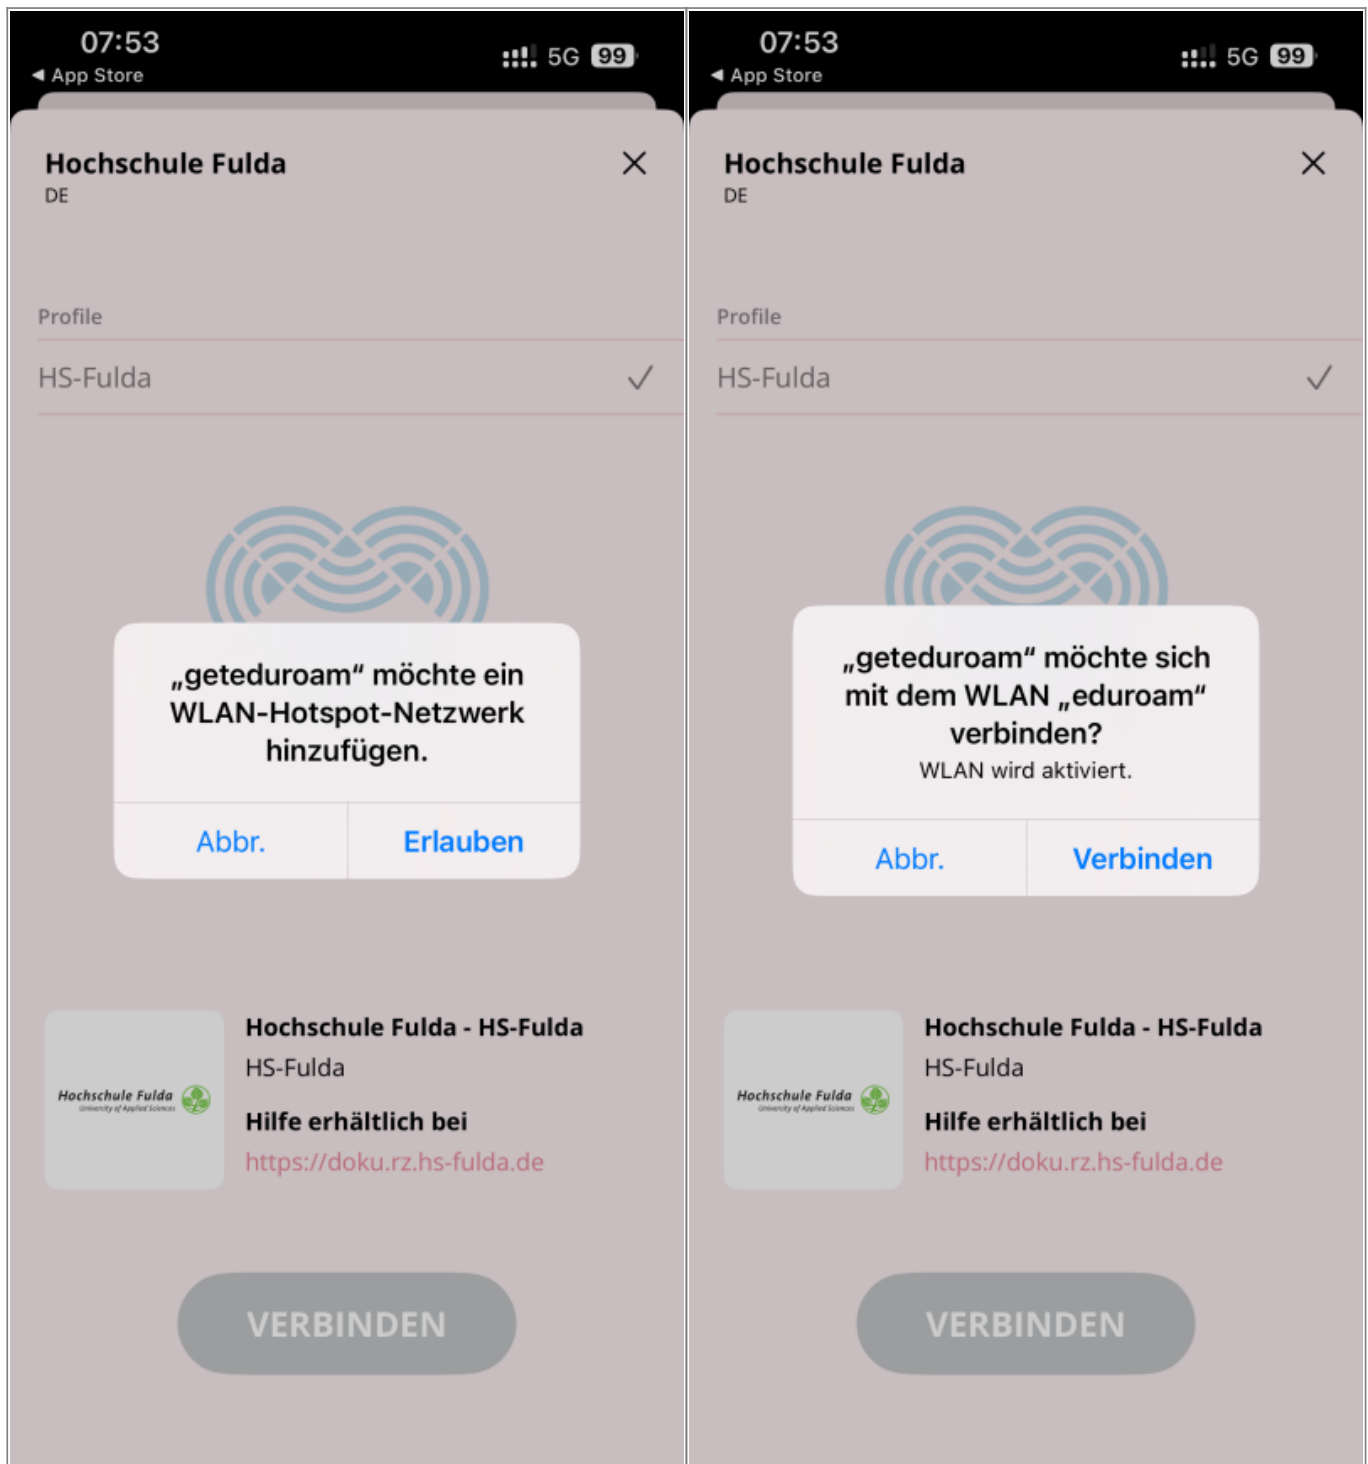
07:53
◂ App Store
5G 99

Hochschule Fulda
DE

Profile

HS-Fulda ✓

„geteduroam“ möchte ein WLAN-Hotspot-Netzwerk hinzufügen.

Abbr. Erlauben

Hochschule Fulda
University of Applied Sciences

Hochschule Fulda - HS-Fulda
HS-Fulda

Hilfe erhältlich bei
https://doku.rz.hs-fulda.de

VERBINDEN

07:53
◂ App Store
5G 99

Hochschule Fulda
DE

Profile

HS-Fulda ✓

„geteduroam“ möchte sich mit dem WLAN „eduroam“ verbinden?
WLAN wird aktiviert.

Abbr. Verbinden

Hochschule Fulda
University of Applied Sciences

Hochschule Fulda - HS-Fulda
HS-Fulda

Hilfe erhältlich bei
https://doku.rz.hs-fulda.de

VERBINDEN